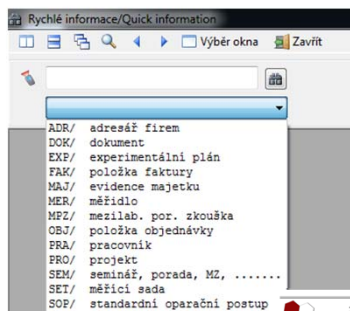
Rychlé informace/Quick information

Výběr okna Zavřít

ADR/ adresář firem
DOK/ dokument
EXP/ experimentální plán
FAK/ položka faktury
MAJ/ evidence majetku
MER/ měřidlo
MPZ/ mezilab. por. zkouška
OBJ/ položka objednávky
PRA/ pracovník
PRO/ projekt
SEM/ seminář, porada, MZ, .......
SET/ měřící sada
SOP/ standardní oparační postup